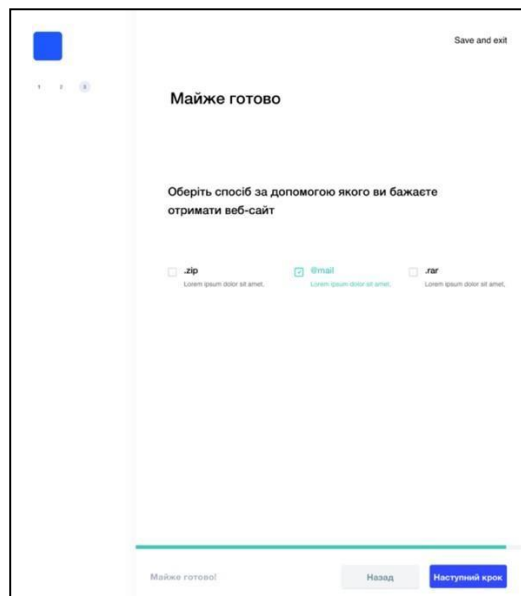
1 2 3

Save and exit

Майже готово

Оберіть спосіб за допомогою якого ви бажаєте отримати веб-сайт

.zip
Lorem ipsum dolor sit amet.

@mail
Lorem ipsum dolor sit amet.

.rar
Lorem ipsum dolor sit amet.

Майже готово!

Назад

Наступний крок